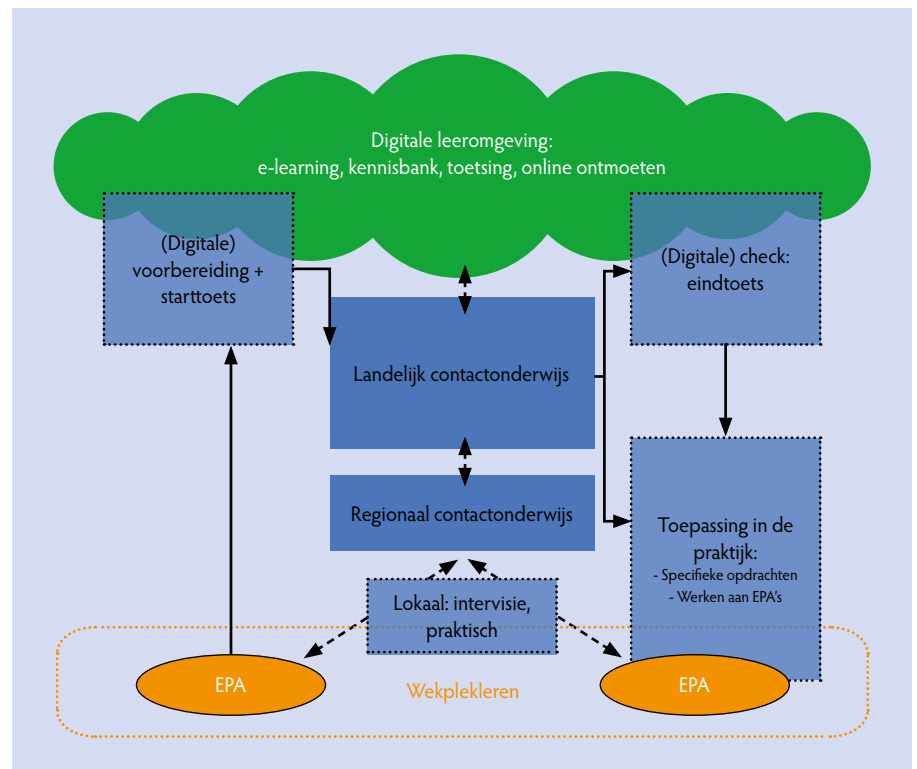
Digitale leeromgeving:
e-learning, kennisbank, toetsing, online ontmoeten

(Digitale) voorbereiding + starttoets

Landelijk contactonderwijs

(Digitale) check: eindtoets

Regionaal contactonderwijs

Toepassing in de praktijk:
- Specifieke opdrachten
- Werken aan EPA's

Lokaal: intervisie, praktisch

EPA

Wekplekleren

EPA